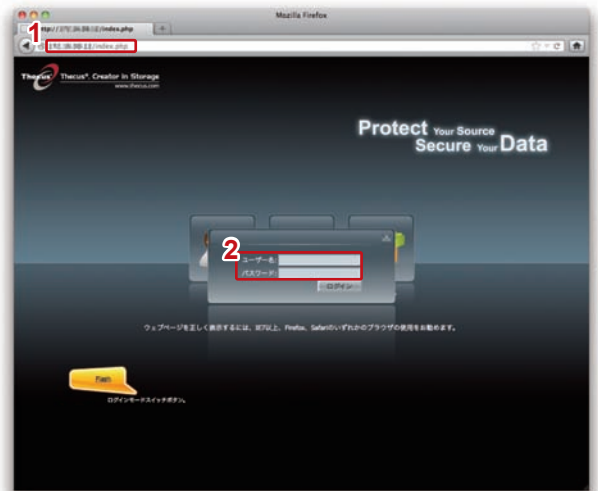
Mozilla Firefox

http://172.16.58.12/index.php

1

192.16.58.12/index.php

Thecus Thecus®, Creator in Storage
www.thecus.com

Protect Your Source
Secure Your Data

2

ユーザー名:
パスワード:
ログイン

ウェブページを正しく表示するには、IE7以上、Firefox、Safariのいずれかのブラウザの使用をお勧めます。

Flash
ログインモードスイッチボタン。